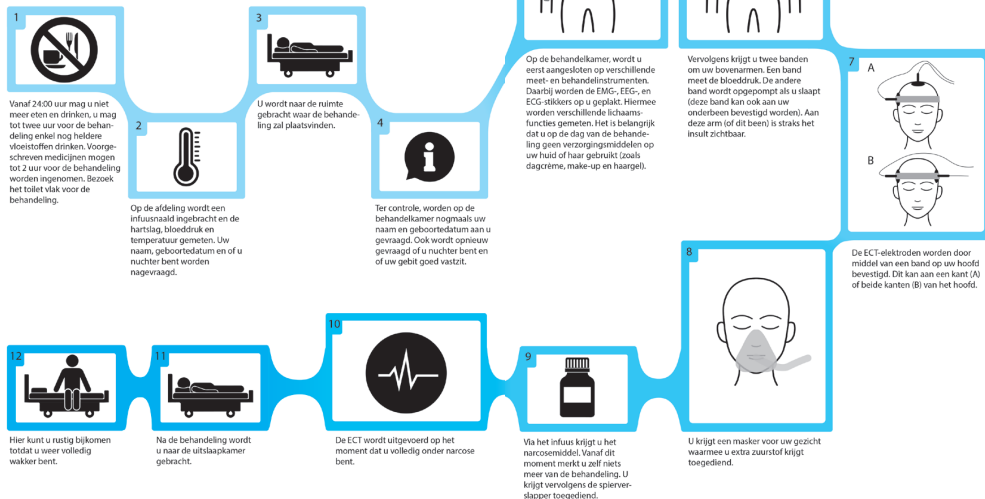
1

Vanaf 24:00 uur mag u niet meer eten en drinken, u mag tot twee uur voor de behandeling enkel nog heldere vloeistoffen drinken. Voorgeschreven medicijnen mogen tot 2 uur voor de behandeling worden ingenomen. Bezoek het toilet vlak voor de behandeling.

2

Op de afdeling wordt een infuusnaald ingebracht en de hartslag, bloeddruk en temperatuur gemeten. Uw naam, geboortedatum en of u nuchter bent worden nagevraagd.

3

U wordt naar de ruimte gebracht waar de behandeling zal plaatsvinden.

4

Ter controle, worden op de behandelkamer nogmaals uw naam en geboortedatum aan u gevraagd. Ook wordt opnieuw gevraagd of u nuchter bent en of uw gebit goed vastzit.

Op de behandelkamer, wordt u eerst aangesloten op verschillende meet- en behandelinstrumenten. Daarbij worden de EMG-, EEG-, en ECG-stikkers op u geplakt. Hiermee worden verschillende lichaamsfuncties gemeten. Het is belangrijk dat u op de dag van de behandeling geen verzorgingsmiddelen op uw huid of haar gebruikt (zoals dagcrème, make-up en haargel).

Vervolgens krijgt u twee banden om uw bovenarmen. Een band meet de bloeddruk. De andere band wordt opgepompt als u slaapt (deze band kan ook aan uw onderbeen bevestigd worden). Aan deze arm (of dit been) is straks het insult zichtbaar.

7

A

B

De ECT-elektroden worden door middel van een band op uw hoofd bevestigd. Dit kan aan een kant (A) of beide kanten (B) van het hoofd.

8

U krijgt een masker voor uw gezicht waarmee u extra zuurstof krijgt toegediend.

9

Via het infuus krijgt u het narcosemiddel. Vanaf dit moment merkt u zelf niets meer van de behandeling. U krijgt vervolgens de spierverslapper toegediend.

10

De ECT wordt uitgevoerd op het moment dat u volledig onder narcose bent.

11

Na de behandeling wordt u naar de uitslaapkamer gebracht.

12

Hier kunt u rustig bijkomen totdat u weer volledig wakker bent.